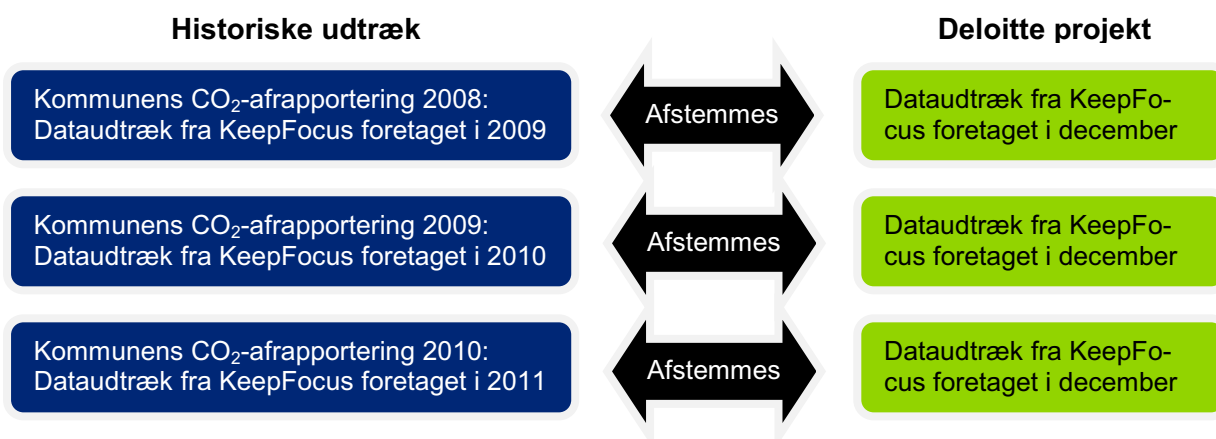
Historiske udtræk

Deloitte projekt

Kommunens $CO_2$-afrapportering 2008: Dataudtræk fra KeepFocus foretaget i 2009

Afstemmes

Dataudtræk fra KeepFocus foretaget i december

Kommunens $CO_2$-afrapportering 2009: Dataudtræk fra KeepFocus foretaget i 2010

Afstemmes

Dataudtræk fra KeepFocus foretaget i december

Kommunens $CO_2$-afrapportering 2010: Dataudtræk fra KeepFocus foretaget i 2011

Afstemmes

Dataudtræk fra KeepFocus foretaget i december